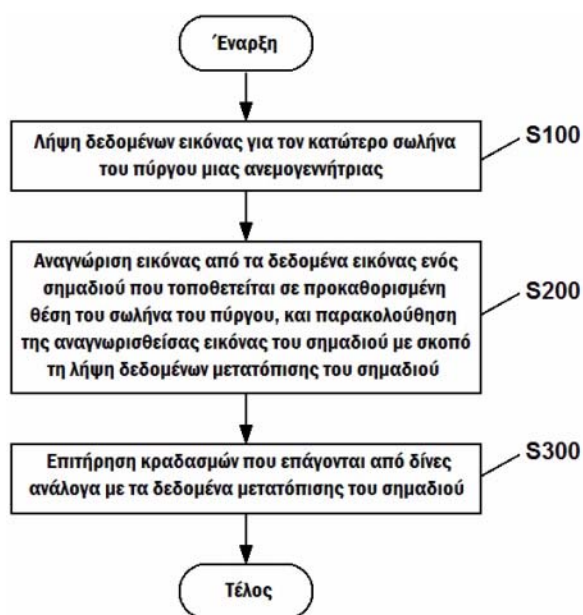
Έναρξη

Λήψη δεδομένων εικόνας για τον κατώτερο σωλήνα του πύργου μιας ανεμογεννήτριας

S100

Αναγνώριση εικόνας από τα δεδομένα εικόνας ενός σημαδιού που τοποθετείται σε προκαθορισμένη θέση του σωλήνα του πύργου, και παρακολούθηση της αναγνωρισθείσας εικόνας του σημαδιού με σκοπό τη λήψη δεδομένων μετατόπισης του σημαδιού

S200

Επιτήρηση κραδασμών που επάγονται από δίνες ανάλογα με τα δεδομένα μετατόπισης του σημαδιού

S300

Τέλος